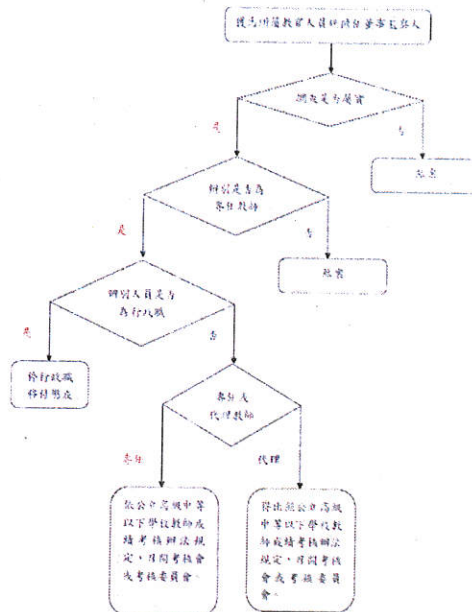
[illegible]

調查是否屬實

是

否

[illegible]

調閱是否為專任教師

是

否

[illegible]

調閱人員是否為
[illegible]

是

否

移付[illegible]

專任人
代理教師

專任

代理

依公立高級中等以下學校教師成績考核辦法規定，召開考核會或考核委員會。

依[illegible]公立高級中等以下學校教師成績考核辦法規定，召開考核會或考核委員會。